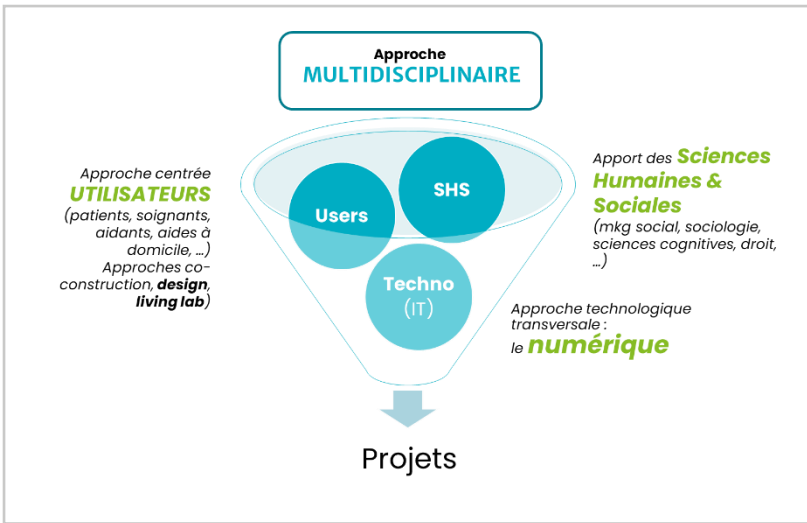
Approche
MULTIDISCIPLINAIRE

Approche centrée
UTILISATEURS
(patients, soignants, aidants, aides à domicile, …)
Approches co-construction, design, living lab)

Users

SHS

Techno
(IT)

Apport des Sciences Humaines & Sociales
(mkg social, sociologie, sciences cognitives, droit, …)

Approche technologique transversale :
le numérique

Projets